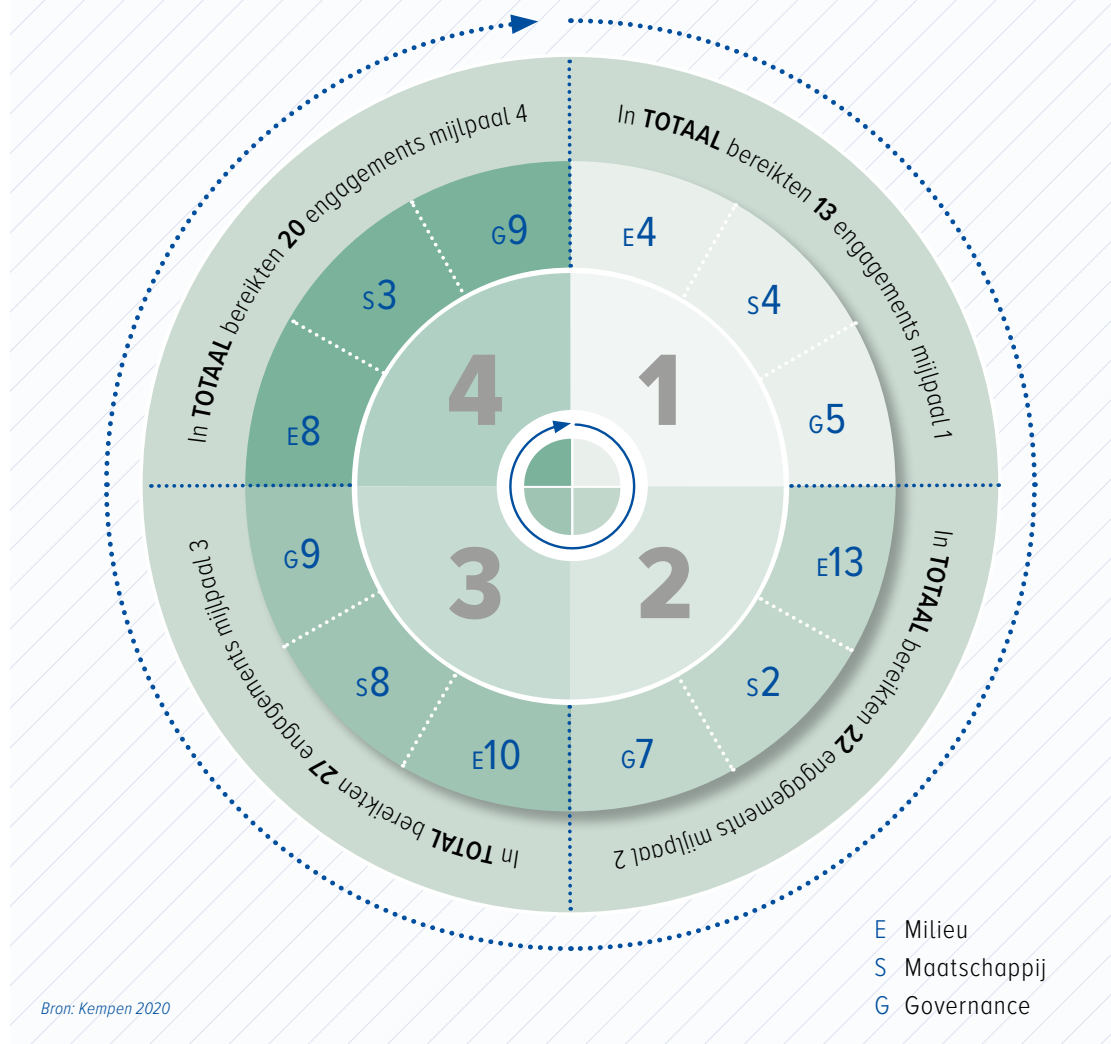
In **TOTAAL** bereikten **13** engagements mijlpaal 1

E4
S4
G5

1

In **TOTAAL** bereikten **22** engagements mijlpaal 2

E13
S2
G7

2

In **TOTAL** bereikten **27** engagements mijlpaal 3

E10
S8
G9

3

In **TOTAAL** bereikten **20** engagements mijlpaal 4

E8
S3
G9

4

E Milieu
S Maatschappij
G Governance

Bron: Kempen 2020